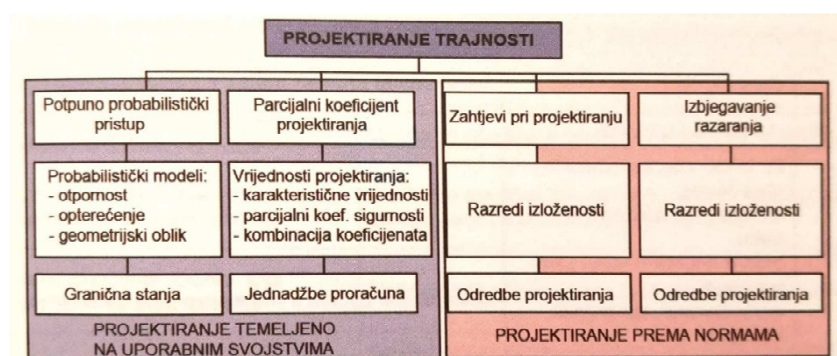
PROJEKTIRANJE TRAJNOSTI

Potpuno probabilistički pristup

Parcijalni koeficijent projektiranja

Probabilistički modeli:
- otpornost
- opterećenje
- geometrijski oblik

Vrijednosti projektiranja:
- karakteristične vrijednosti
- parcijalni koef. sigurnosti
- kombinacija koeficijenata

Granična stanja

Jednadžbe proračuna

PROJEKTIRANJE TEMELJENO NA UPORABNIM SVOJSTVIMA

Zahtjevi pri projektiranju

Izbjegavanje razaranja

Razredi izloženosti

Razredi izloženosti

Odredbe projektiranja

Odredbe projektiranja

PROJEKTIRANJE PREMA NORMAMA